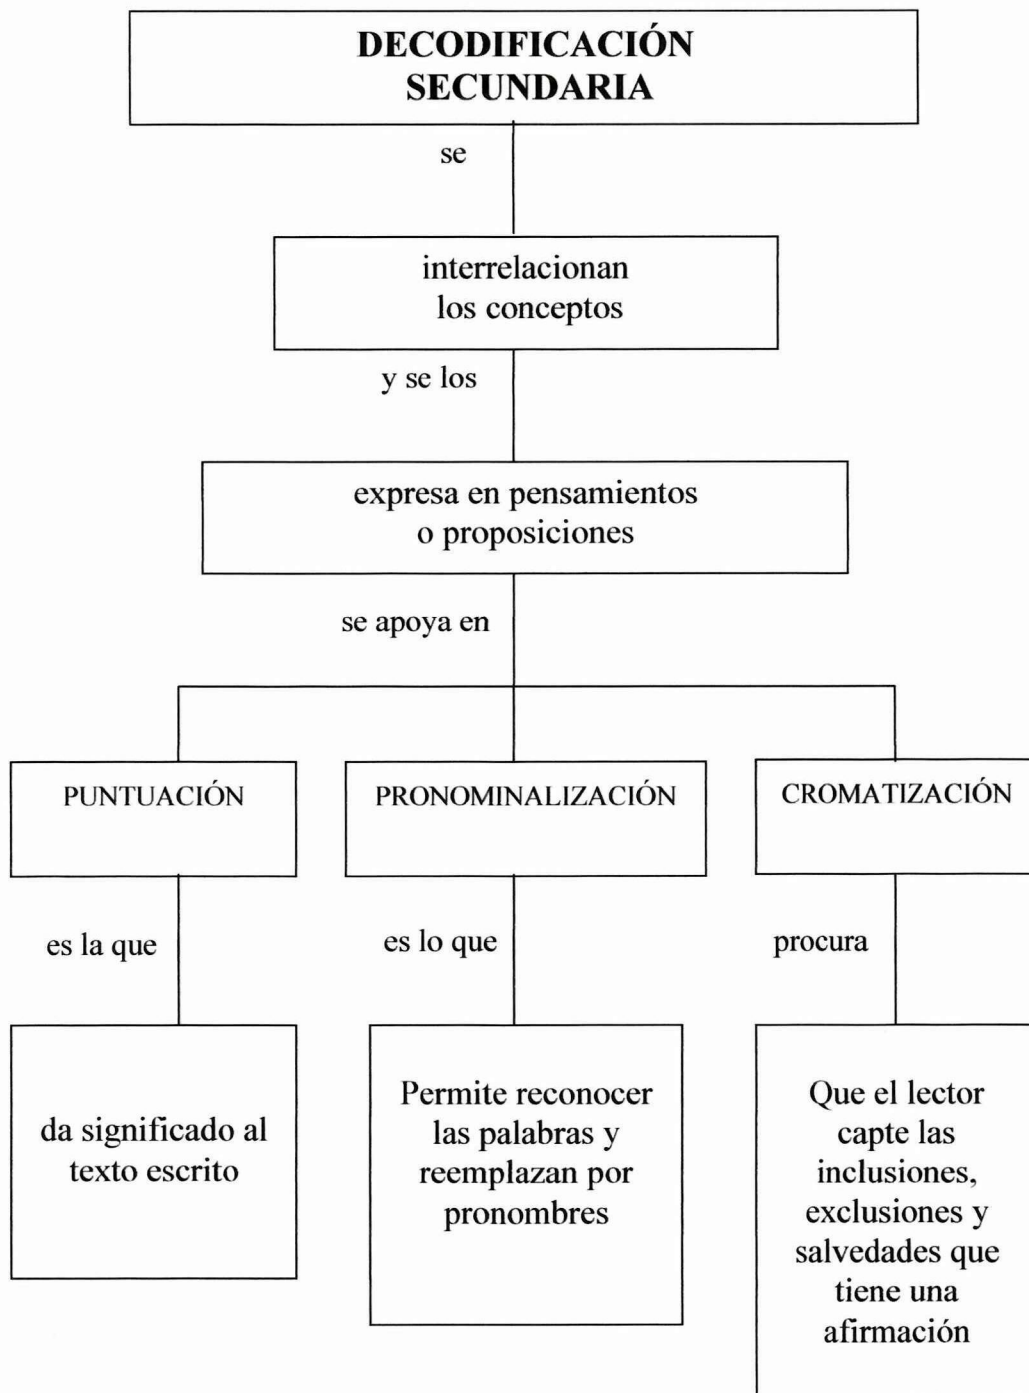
DECODIFICACIÓN SECUNDARIA

se

interrelacionan los conceptos

y se los

expresa en pensamientos o proposiciones

se apoya en

PUNTUACIÓN

es la que

da significado al texto escrito

PRONOMINALIZACIÓN

es lo que

Permite reconocer las palabras y reemplazan por pronombres

CROMATIZACIÓN

procura

Que el lector capte las inclusiones, exclusiones y salvedades que tiene una afirmación